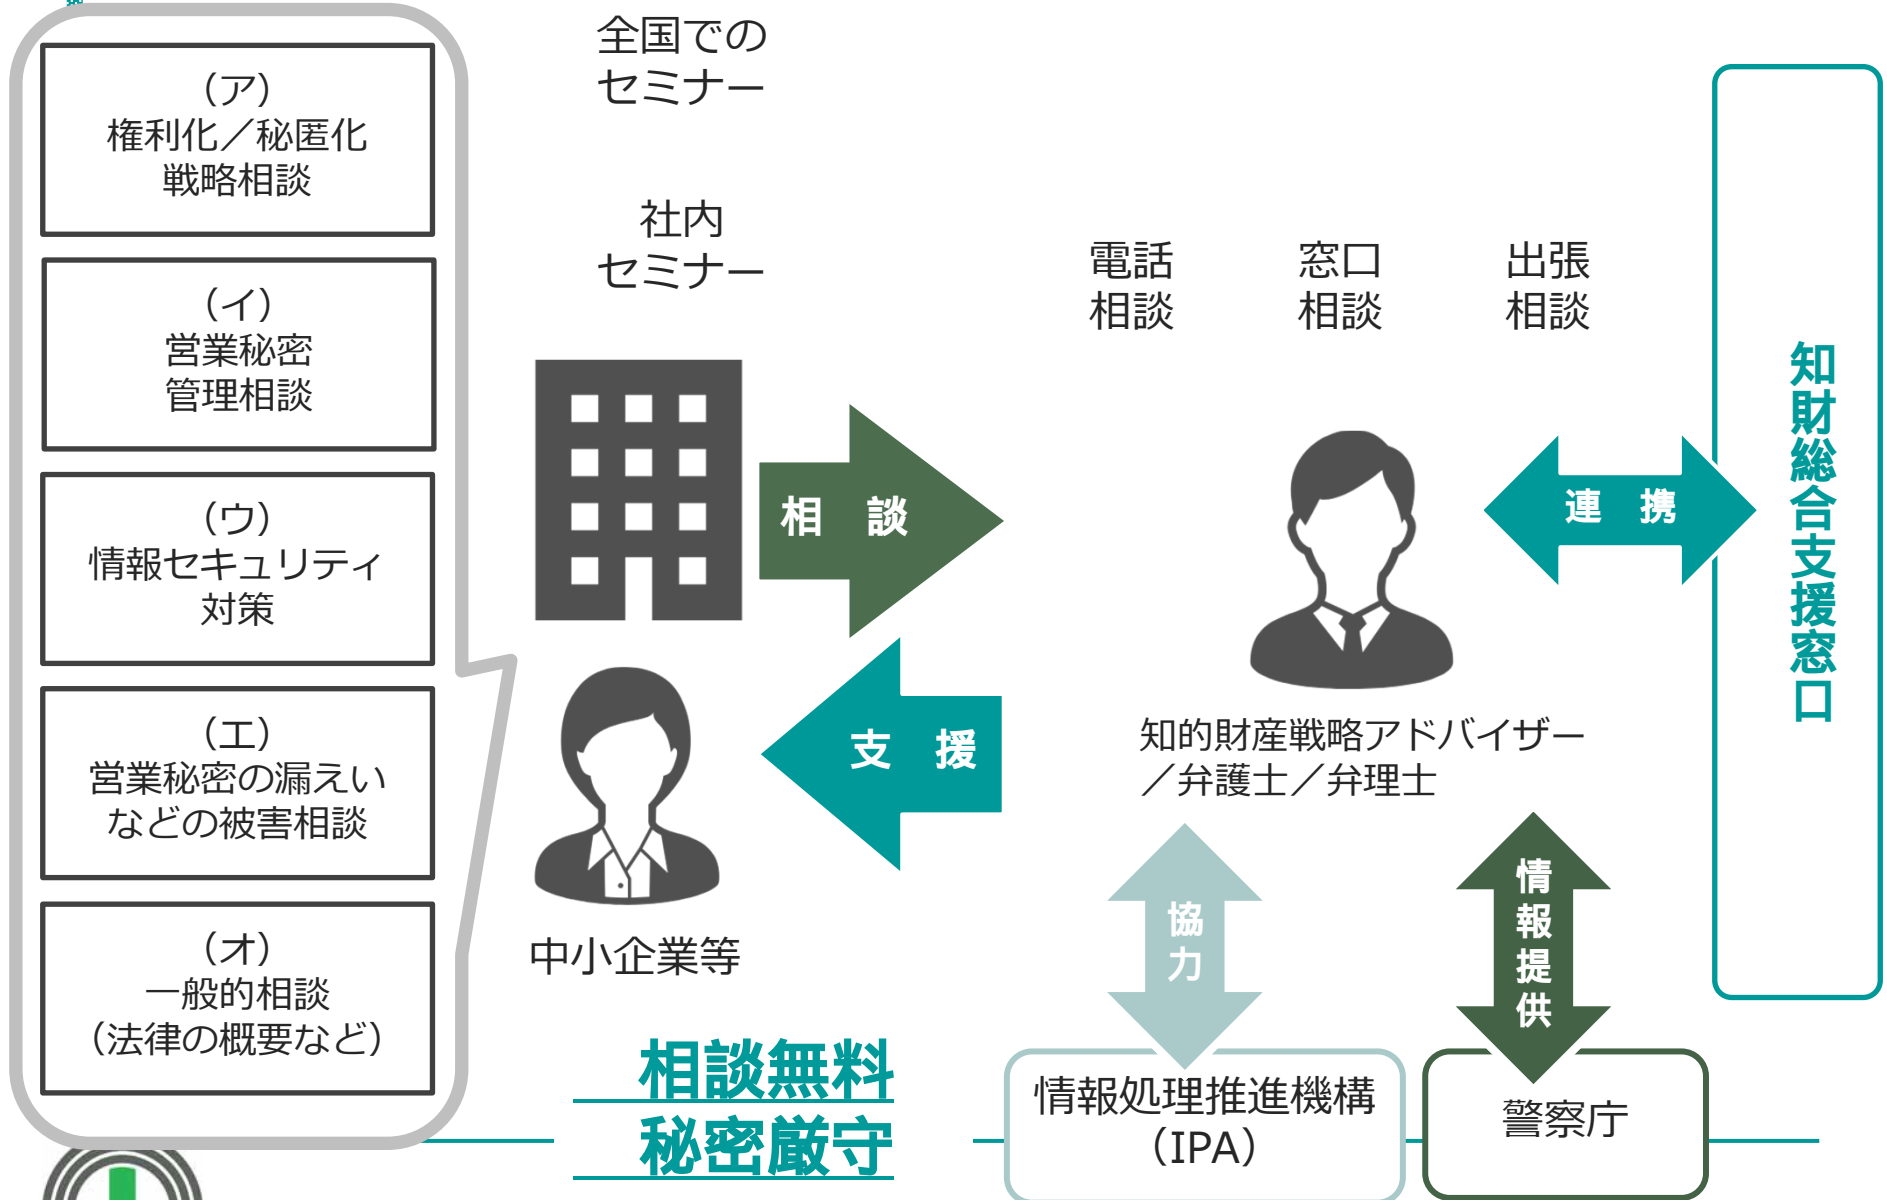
(ア)
権利化／秘匿化
戦略相談

(イ)
営業秘密
管理相談

(ウ)
情報セキュリティ
対策

(エ)
営業秘密の漏えい
などの被害相談

(オ)
一般的相談
(法律の概要など)

全国での
セミナー

社内
セミナー

相　談

支　援

中小企業等

相談無料
秘密厳守

電話
相談

窓口
相談

出張
相談

連　携

知的財産戦略アドバイザー
／弁護士／弁理士

知財総合支援窓口

協力

情報提供

情報処理推進機構
(IPA)

警察庁